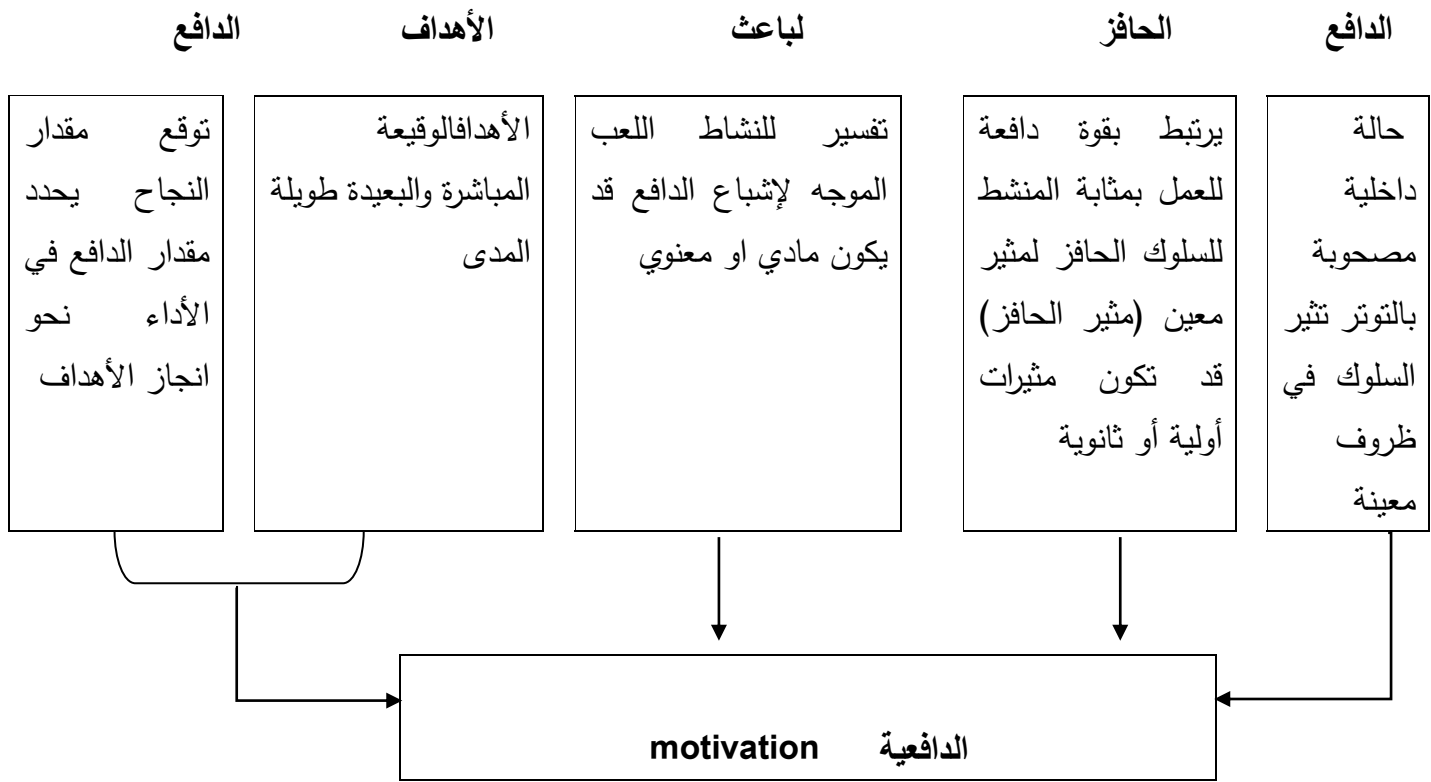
الدافع الحافز لباعث الأهداف الدافع

حالة داخلية مصحوبة بالتوتر تثير السلوك في ظروف معينة

يرتبط بقوة دافعة للعمل بمثابة المنشط للسلوك الحافز لمثير معين (مثير الحافز) قد تكون مثيرات أولية أو ثانوية

تفسير للنشاط اللعب الموجه لإشباع الدافع قد يكون مادي او معنوي

الأهدافالوقيعة المباشرة والبعيدة طويلة المدى

توقع مقدار النجاح يحدد مقدار الدافع في الأداء نحو انجاز الأهداف

الدافعية motivation